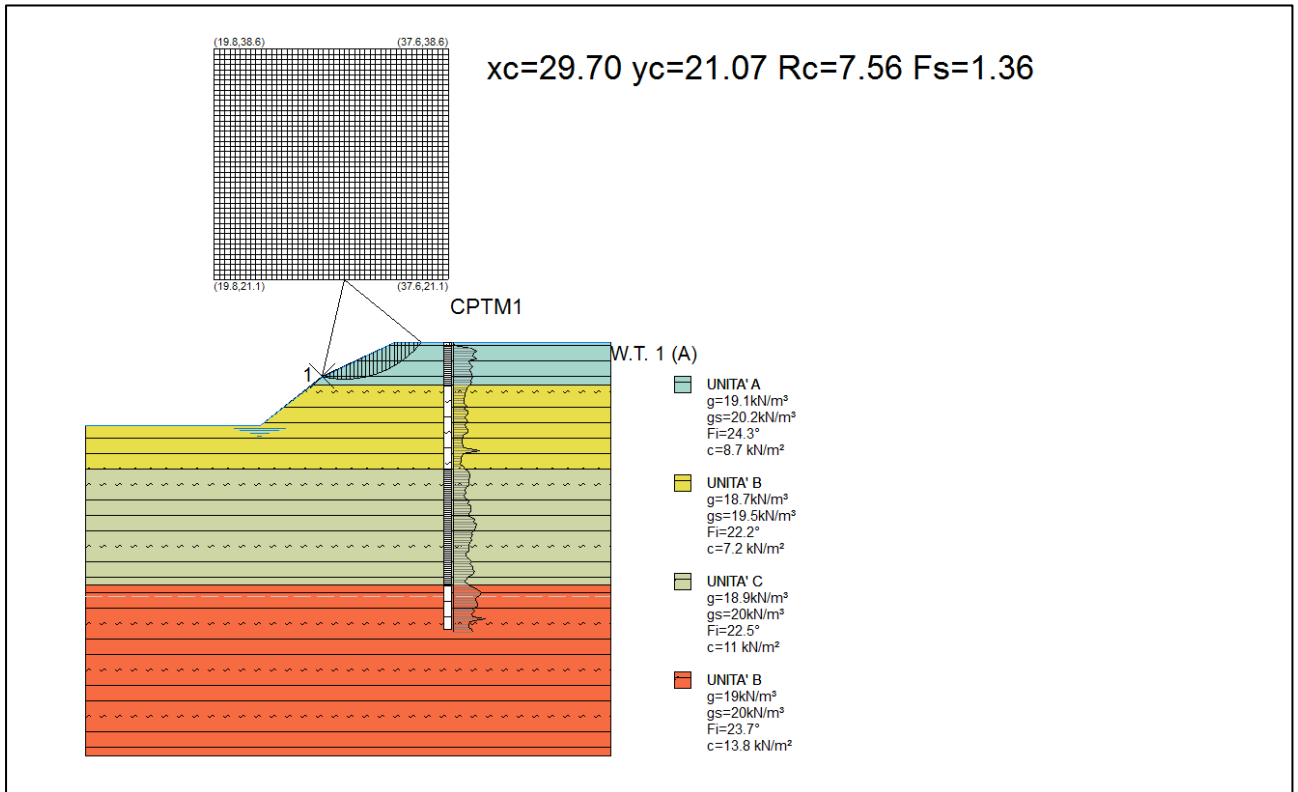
(19.8,38.6)
(37.6,38.6)

xc=29.70 yc=21.07 Rc=7.56 Fs=1.36

(19.8,21.1)
(37.6,21.1)

CPTM1

W.T. 1 (A)

1

UNITA' A
g=19.1kN/m³
gs=20.2kN/m³
Fi=24.3°
c=8.7 kN/m²

UNITA' B
g=18.7kN/m³
gs=19.5kN/m³
Fi=22.2°
c=7.2 kN/m²

UNITA' C
g=18.9kN/m³
gs=20kN/m³
Fi=22.5°
c=11 kN/m²

UNITA' B
g=19kN/m³
gs=20kN/m³
Fi=23.7°
c=13.8 kN/m²